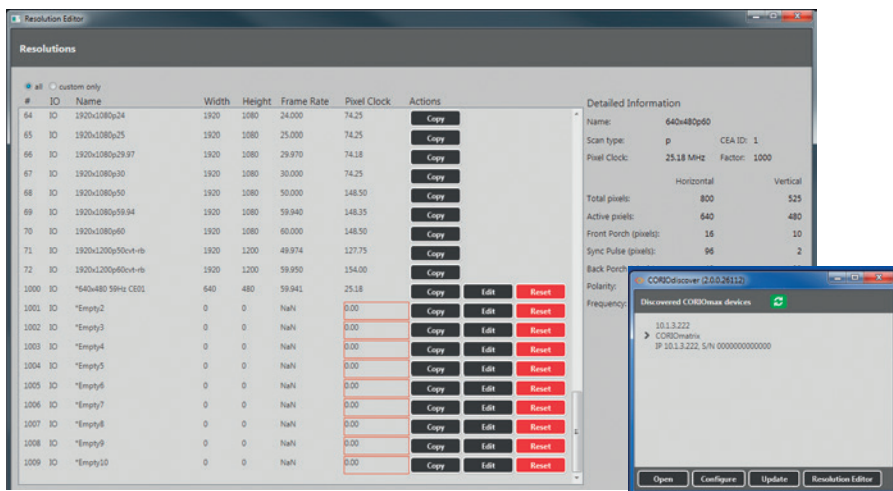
Resolution Editor

Resolutions

all custom only

| # | IO | Name | Width | Height | Frame Rate | Pixel Clock | Actions |
|---|---|---|---|---|---|---|---|
| 64 | IO | 1920x1080p24 | 1920 | 1080 | 24.000 | 74.25 | Copy |
| 65 | IO | 1920x1080p25 | 1920 | 1080 | 25.000 | 74.25 | Copy |
| 66 | IO | 1920x1080p29.97 | 1920 | 1080 | 29.970 | 74.18 | Copy |
| 67 | IO | 1920x1080p30 | 1920 | 1080 | 30.000 | 74.25 | Copy |
| 68 | IO | 1920x1080p50 | 1920 | 1080 | 50.000 | 148.50 | Copy |
| 69 | IO | 1920x1080p59.94 | 1920 | 1080 | 59.940 | 148.35 | Copy |
| 70 | IO | 1920x1080p60 | 1920 | 1080 | 60.000 | 148.50 | Copy |
| 71 | IO | 1920x1200p50cvt-rb | 1920 | 1200 | 49.974 | 127.75 | Copy |
| 72 | IO | 1920x1200p60cvt-rb | 1920 | 1200 | 59.950 | 154.00 | Copy |
| 1000 | IO | *640x480 59Hz CE01 | 640 | 480 | 59.941 | 25.18 | Copy Edit Reset |
| 1001 | IO | *Empty2 | 0 | 0 | NaN | 0.00 | Copy Edit Reset |
| 1002 | IO | *Empty3 | 0 | 0 | NaN | 0.00 | Copy Edit Reset |
| 1003 | IO | *Empty4 | 0 | 0 | NaN | 0.00 | Copy Edit Reset |
| 1004 | IO | *Empty5 | 0 | 0 | NaN | 0.00 | Copy Edit Reset |
| 1005 | IO | *Empty6 | 0 | 0 | NaN | 0.00 | Copy Edit Reset |
| 1006 | IO | *Empty7 | 0 | 0 | NaN | 0.00 | Copy Edit Reset |
| 1007 | IO | *Empty8 | 0 | 0 | NaN | 0.00 | Copy Edit Reset |
| 1008 | IO | *Empty9 | 0 | 0 | NaN | 0.00 | Copy Edit Reset |
| 1009 | IO | *Empty10 | 0 | 0 | NaN | 0.00 | Copy Edit Reset |

Detailed Information
Name: 640x480p60
Scan type: p CEA ID: 1
Pixel Clock: 25.18 MHz Factor: 1000

| | Horizontal | Vertical |
|---|---|---|
| Total pixels: | 800 | 525 |
| Active pixels: | 640 | 480 |
| Front Porch (pixels): | 16 | 10 |
| Sync Pulse (pixels): | 96 | 2 |
| Back Porch | | |
| Polarity: | | |
| Frequency: | | |

CORIOdiscover (2.0.0.26112)
Discovered CORIOmax devices
10.1.3.222
CORIOmatrix
IP 10.1.3.222, S/N 0000000000000
Open Configure Update Resolution Editor